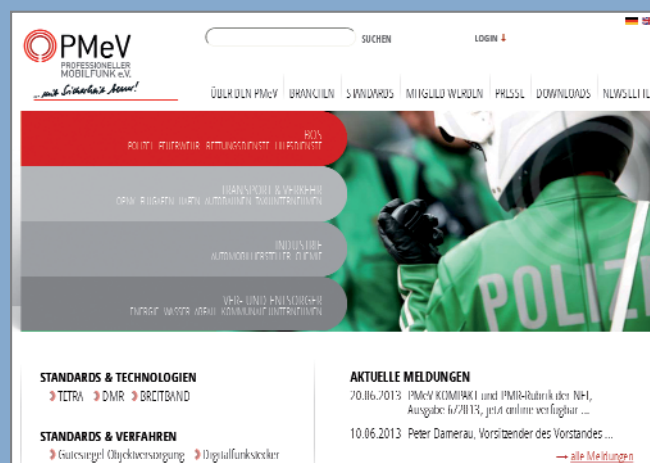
PMeV
PROFESSIONELLER MOBILFUNK e.V.
...mit Sicherheit besser!

SUCHEN

LOGIN

ÜBER DEN PMeV | BRANCHEN | STANDARDS | MITGLIED WERDEN | PRESSE | DOWNLOADS | NEWSLETTE

BOS
POLIZEI, FEUERWEHR, RETTUNGSDIENSTE, HILFSDIENSTE

TRANSPORT & VERKEHR
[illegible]

INDUSTRIE
AUTOMOBILHERSTELLER, CHEMIE

VER- UND ENTSORGER
ENERGIE, WASSER, ABFALL, KOMMUNALE UNTERNEHMEN

POLIZEI

STANDARDS & TECHNOLOGIEN
TETRA DMR BREITBAND

STANDARDS & VERFAHREN
Gütesiegel Objektversorgung Digitalfunkstecker

AKTUELLE MELDUNGEN
20.06.2013 PMeV KOMPAKT und PMR-Rubrik der NH, Ausgabe 6/2013, jetzt online verfügbar ...
10.06.2013 Peter Damerau, Vorsitzender des Vorstandes ...
alle Meldungen